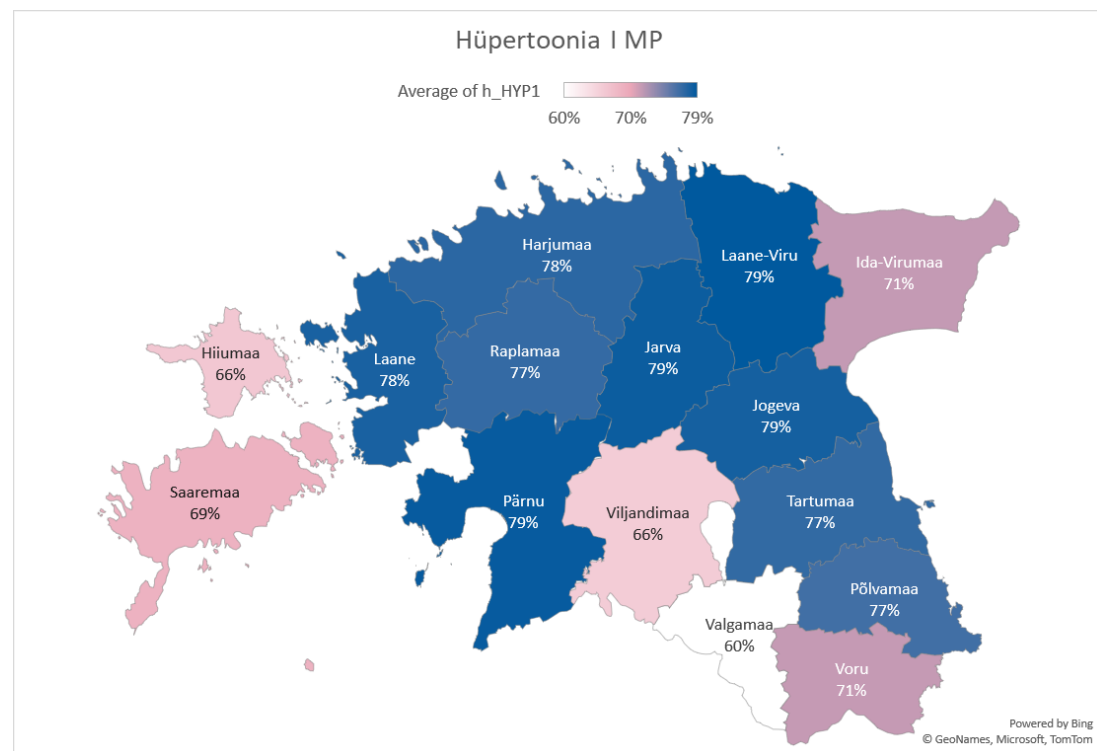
Hüpertoonia I MP

Average of h_HYP1

60% 70% 79%

Harjumaa
78%

Laane-Viru
79%

Ida-Virumaa
71%

Hiiumaa
66%

Laane
78%

Raplamaa
77%

Jarva
79%

Jogeva
79%

Saaremaa
69%

Pärnu
79%

Viljandimaa
66%

Tartumaa
77%

Põlvamaa
77%

Valgamaa
60%

Voru
71%

Powered by Bing
© GeoNames, Microsoft, TomTom